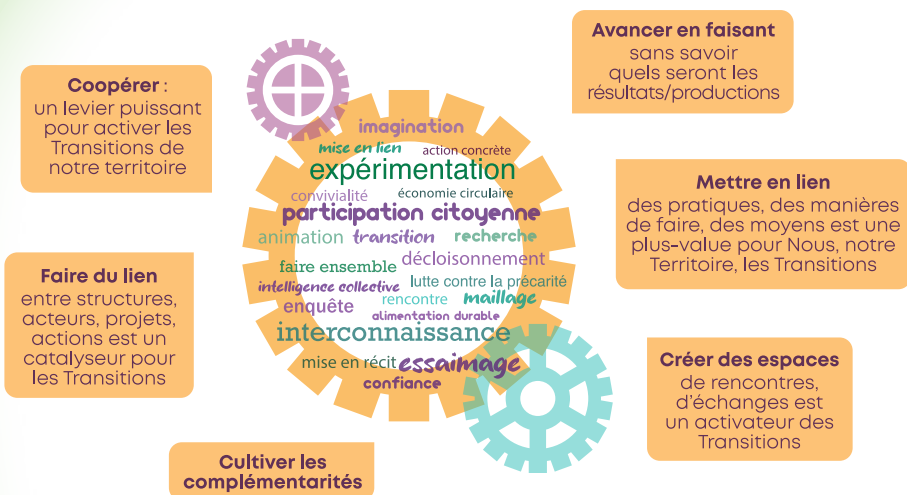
Coopérer : un levier puissant pour activer les Transitions de notre territoire

Faire du lien entre structures, acteurs, projets, actions est un catalyseur pour les Transitions

Cultiver les complémentarités

imagination
mise en lien
action concrète
expérimentation
convivialité
économie circulaire
participation citoyenne
animation
transition
recherche
décloisonnement
faire ensemble
lutte contre la précarité
intelligence collective
rencontre
maillage
enquête
alimentation durable
interconnaissance
mise en récit
essaimage
confiance

Avancer en faisant sans savoir quels seront les résultats/productions

Mettre en lien des pratiques, des manières de faire, des moyens est une plus-value pour Nous, notre Territoire, les Transitions

Créer des espaces de rencontres, d'échanges est un activateur des Transitions